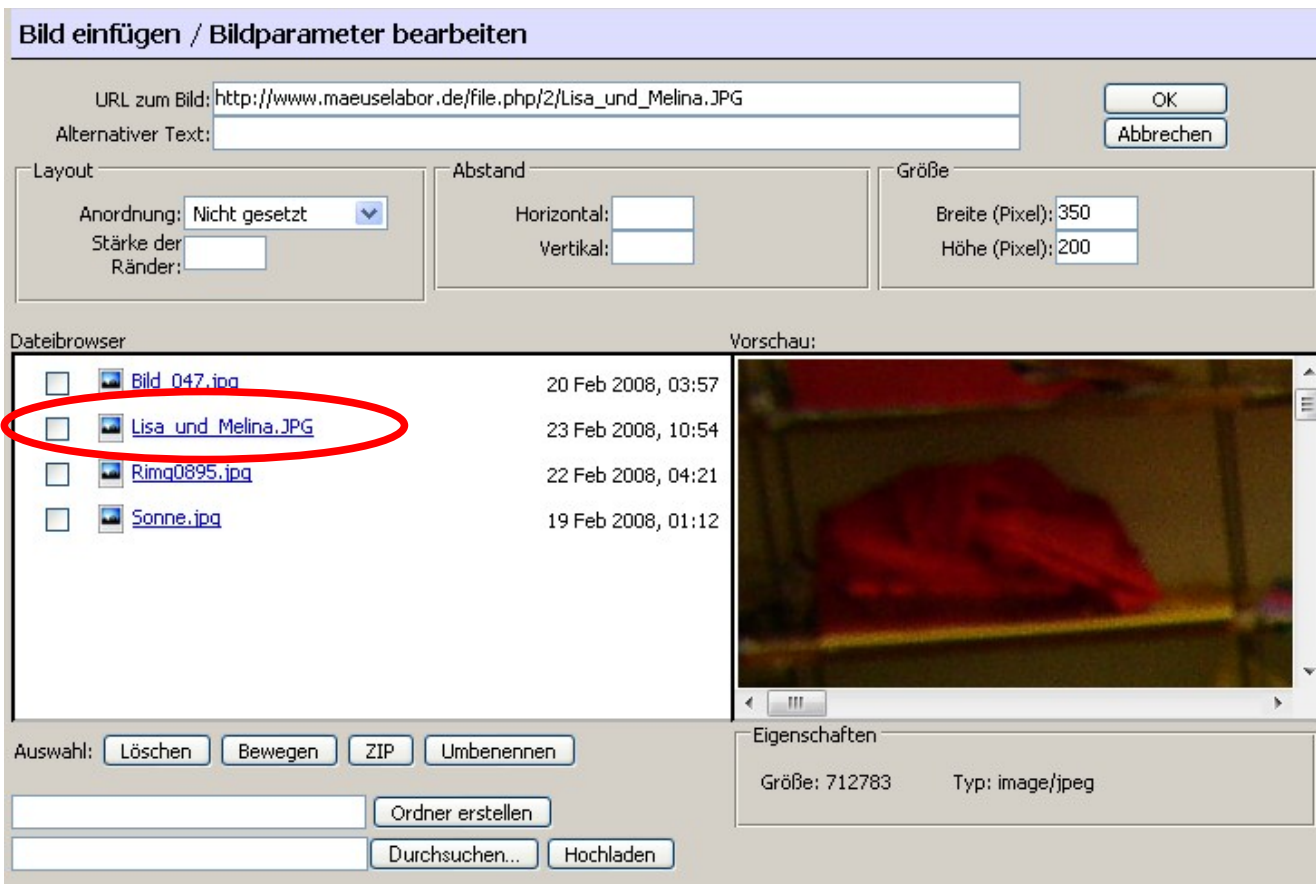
Bild einfügen / Bildparameter bearbeiten

URL zum Bild: http://www.maeuselabor.de/file.php/2/Lisa_und_Melina.JPG
Alternativer Text:

OK
Abbrechen

Layout
Anordnung: Nicht gesetzt
Stärke der Ränder:

Abstand
Horizontal:
Vertikal:

Größe
Breite (Pixel): 350
Höhe (Pixel): 200

Dateibrowser

| | | |
|---|---|---|
| | Bild_047.jpg | 20 Feb 2008, 03:57 |
| | Lisa_und_Melina.JPG | 23 Feb 2008, 10:54 |
| | Rimg0895.jpg | 22 Feb 2008, 04:21 |
| | Sonne.jpg | 19 Feb 2008, 01:12 |

Vorschau:

Auswahl: Löschen Bewegen ZIP Umbenennen

Ordner erstellen

Durchsuchen... Hochladen

Eigenschaften
Größe: 712783 Typ: image/jpeg